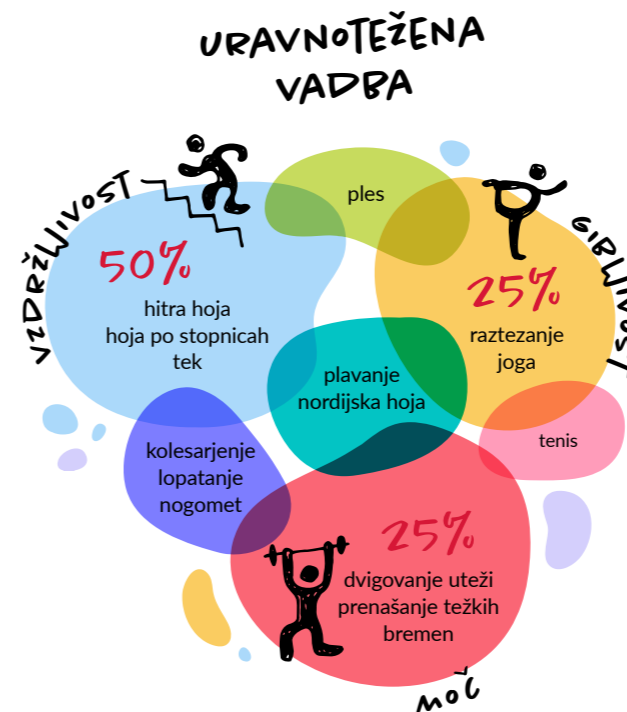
URAVNOTEŽENA VADBA

VZDRŽLJIVOST

50%
hitra hoja
hoja po stopnicah
tek

ples

GIBLJIVOST

25%
raztezanje
joga

plavanje
nordijska hoja

tenis

kolesarjenje
lopatanje
nogomet

25%
dvigovanje uteži
prenašanje težkih
bremen

MOČ